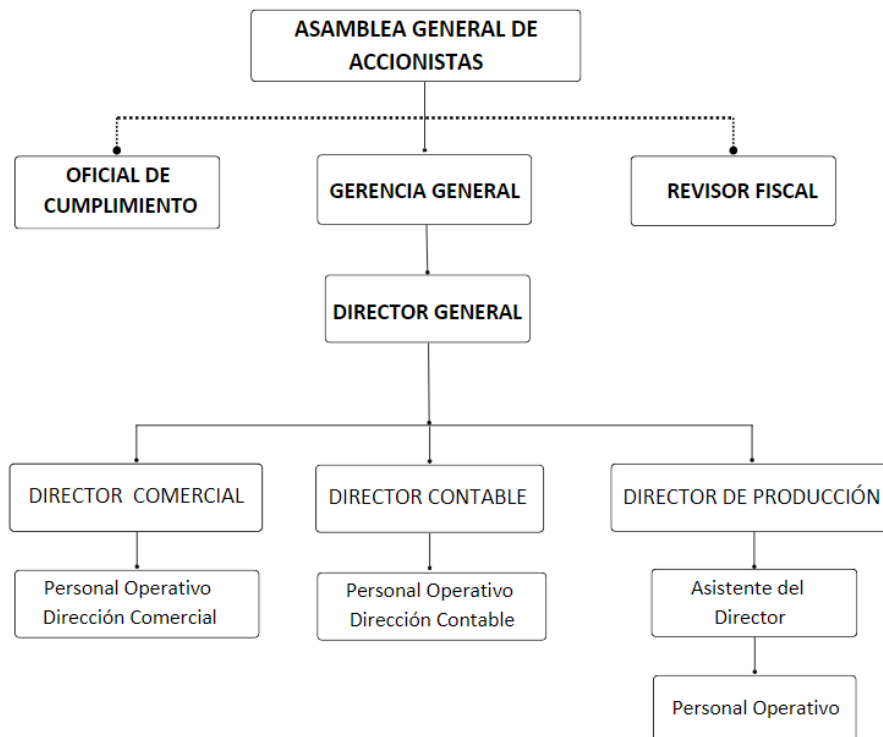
ASAMBLEA GENERAL DE ACCIONISTAS

OFICIAL DE CUMPLIMIENTO

GERENCIA GENERAL

REVISOR FISCAL

DIRECTOR GENERAL

DIRECTOR COMERCIAL

DIRECTOR CONTABLE

DIRECTOR DE PRODUCCIÓN

Personal Operativo Dirección Comercial

Personal Operativo Dirección Contable

Asistente del Director

Personal Operativo